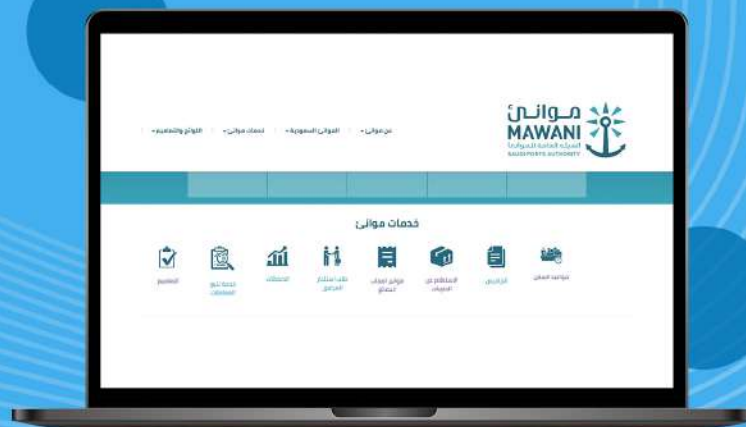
موانئ
MAWANI
الهيئة العامة للموانئ
SAUDI PORTS AUTHORITY

عن موانئ
الموانئ السعودية
خدمات موانئ
اللوائح والتعاميم

خدمات موانئ

مواعيد السفن
التراخيص
الاستعلام عن الحاويات
فواتير المناولة
طلب استئجار المرافق
الاحصائيات
خدمة تتبع الشحنات
التعاميم